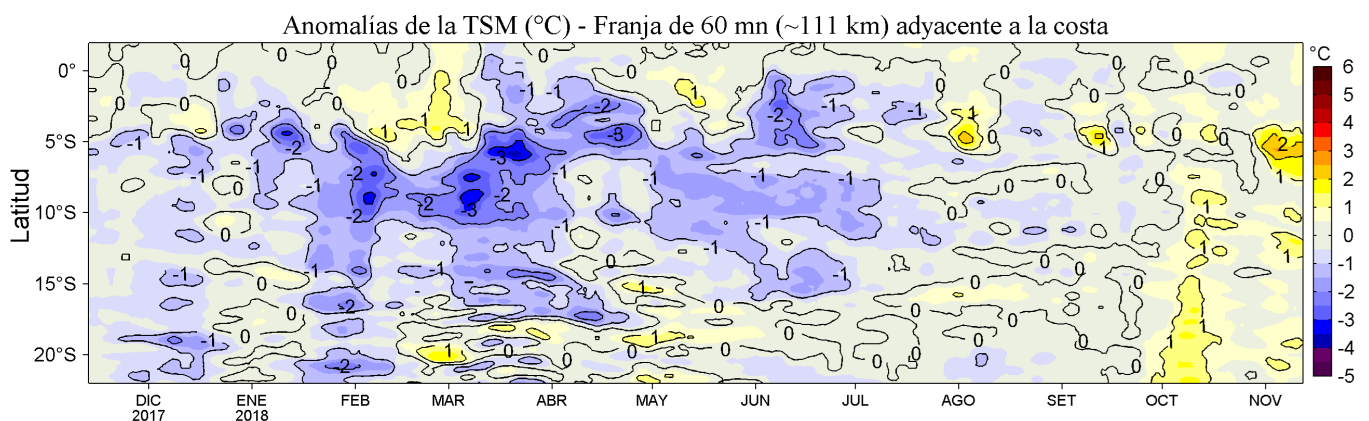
Anomalías de la TSM (°C) - Franja de 60 mn (~111 km) adyacente a la costa

Latitud

0°
5°S
10°S
15°S
20°S

DIC 2017
ENE 2018
FEB
MAR
ABR
MAY
JUN
JUL
AGO
SET
OCT
NOV

°C
6
5
4
3
2
1
0
-1
-2
-3
-4
-5

0
0
-1
-1
-1
-2
-2
-2
-3
-3
-3
-2
-2
-2
-2
-1
-1
-1
1
1
1
1
-1
-1
-1
-1
-1
-1
-1
-1
-1
0
0
0
0
0
1
1
1
1
2
1
1
1
0
0
0
0
0
-1
-2
-2
-1
0
0
0
0